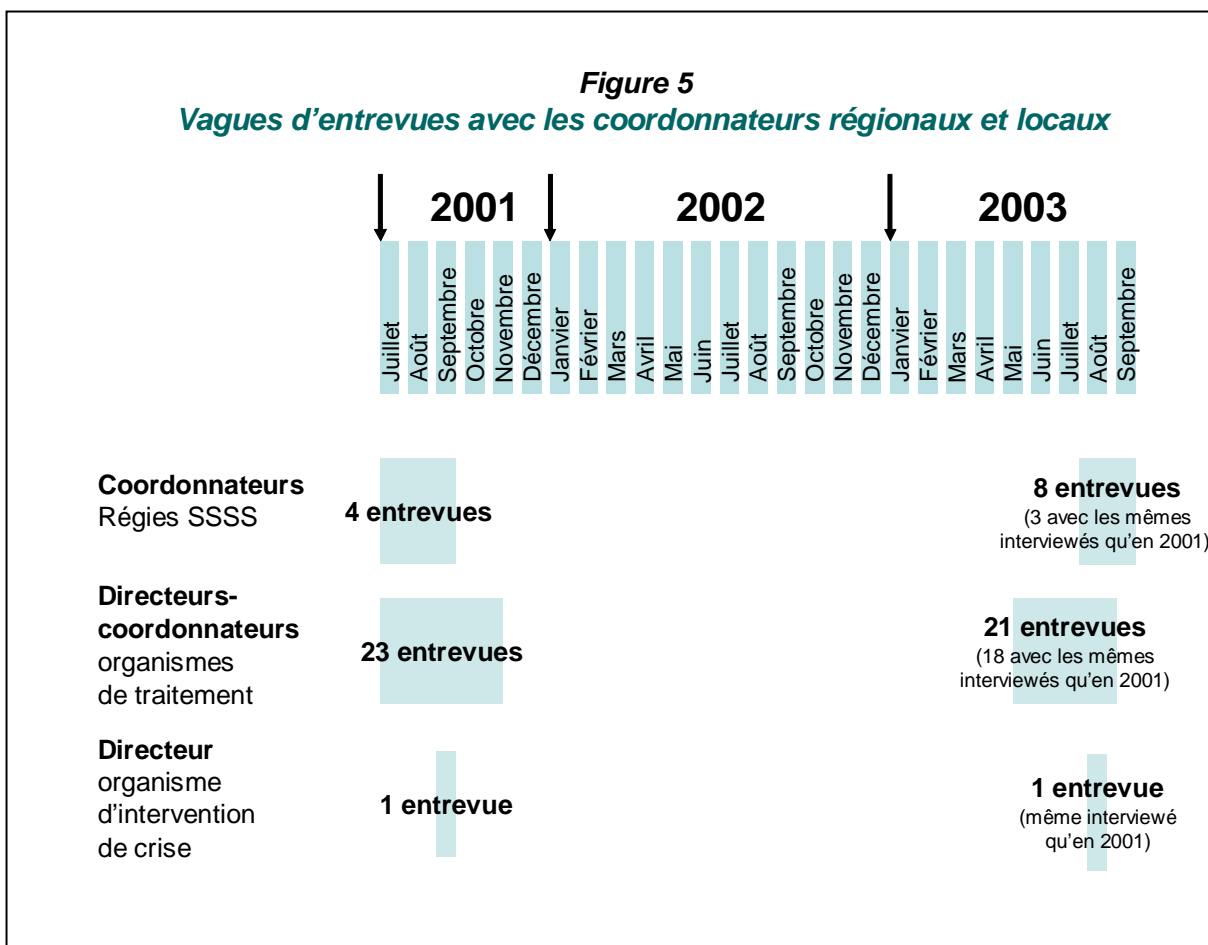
Figure 5
Vagues d'entrevues avec les coordonnateurs régionaux et locaux

2001 2002 2003

Juillet
Août
Septembre
Octobre
Novembre
Décembre
Janvier
Février
Mars
Avril
Mai
Juin
Juillet
Août
Septembre
Octobre
Novembre
Décembre
Janvier
Février
Mars
Avril
Mai
Juin
Juillet
Août
Septembre

Coordonnateurs
Régies SSSS

4 entrevues

8 entrevues
(3 avec les mêmes interviewés qu'en 2001)

Directeurs-coordonnateurs
organismes de traitement

23 entrevues

21 entrevues
(18 avec les mêmes interviewés qu'en 2001)

Directeur
organisme d'intervention de crise

1 entrevue

1 entrevue
(même interviewé qu'en 2001)